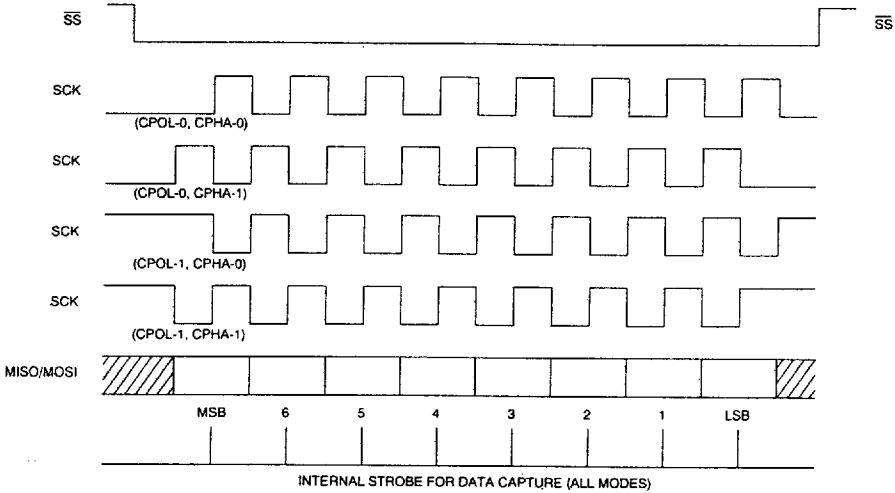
$\overline{SS}$

$\overline{SS}$

SCK

(CPOL-0, CPHA-0)

SCK

(CPOL-0, CPHA-1)

SCK

(CPOL-1, CPHA-0)

SCK

(CPOL-1, CPHA-1)

MISO/MOSI

MSB 6 5 4 3 2 1 LSB

INTERNAL STROBE FOR DATA CAPTURE (ALL MODES)